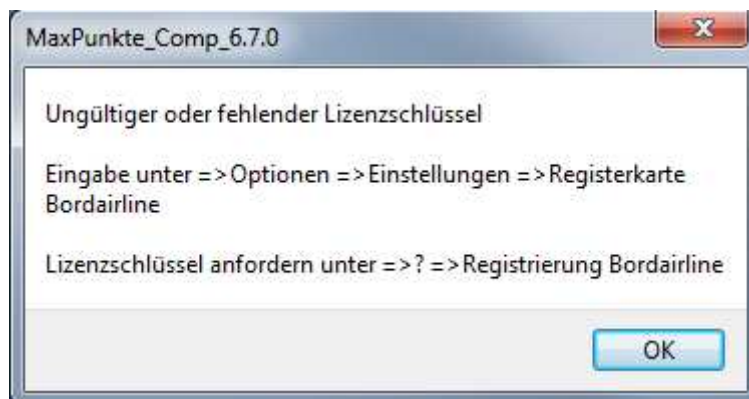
MaxPunkte_Comp_6.7.0

x

Ungültiger oder fehlender Lizenzschlüssel

Eingabe unter =>Optionen =>Einstellungen =>Registerkarte Bordairline

Lizenzschlüssel anfordern unter =>? =>Registrierung Bordairline

OK